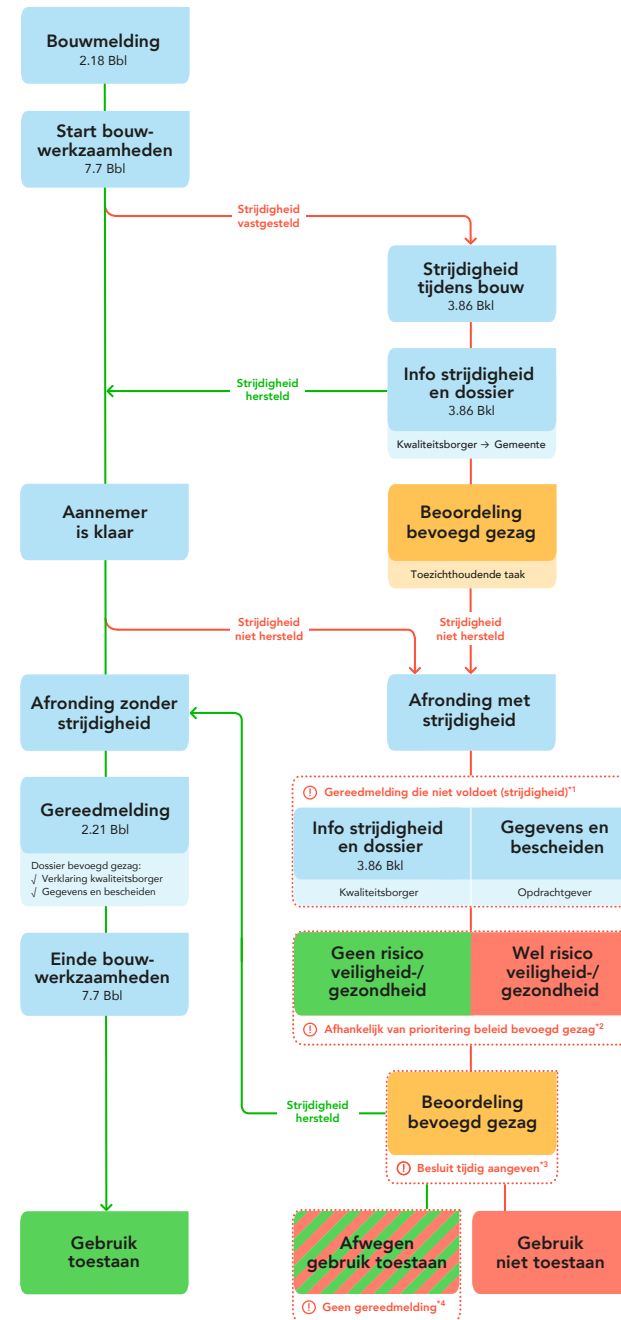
Bouwmelding
2.18 Bbl

Start bouwwerkzaamheden
7.7 Bbl

Strijdigheid vastgesteld

Strijdigheid tijdens bouw
3.86 Bkl

Strijdigheid hersteld

Info strijdigheid en dossier
3.86 Bkl
Kwaliteitsborger → Gemeente

Aannemer is klaar

Beoordeling bevoegd gezag
Toezichthoudende taak

Strijdigheid niet hersteld

Strijdigheid niet hersteld

Afronding zonder strijdigheid

Afronding met strijdigheid

Gereedmelding die niet voldoet (strijdigheid)*1

Gereedmelding
2.21 Bbl
Dossier bevoegd gezag:
√ Verklaring kwaliteitsborger
√ Gegevens en bescheiden

Info strijdigheid en dossier
3.86 Bkl
Kwaliteitsborger

Gegevens en bescheiden
Opdrachtgever

Einde bouwwerkzaamheden
7.7 Bbl

Geen risico veiligheid-/ gezondheid

Wel risico veiligheid-/ gezondheid

Afhankelijk van prioritering beleid bevoegd gezag*2

Strijdigheid hersteld

Beoordeling bevoegd gezag
Besluit tijdig aangeven*3

Gebruik toestaan

Afwegen gebruik toestaan
Geen gereedmelding*4

Gebruik niet toestaan